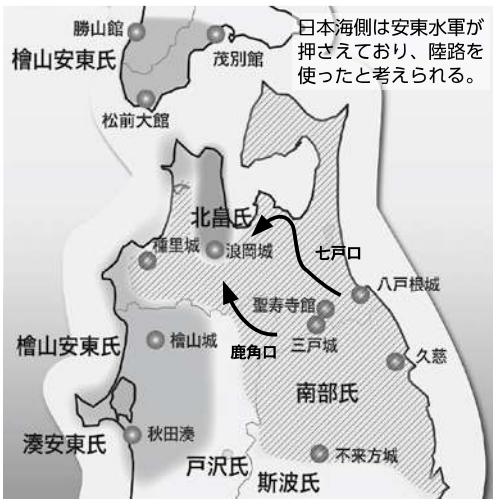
日本海側は安東水軍が押さえており、陸路を使ったと考えられる。

勝山館
檜山安東氏
茂別館
松前大館
北畠氏
種里城
浪岡城
七戸口
八戸根城
聖寿寺館
三戸城
檜山安東氏
檜山城
鹿角口
久慈
南部氏
湊安東氏
秋田湊
不来方城
戸沢氏
斯波氏